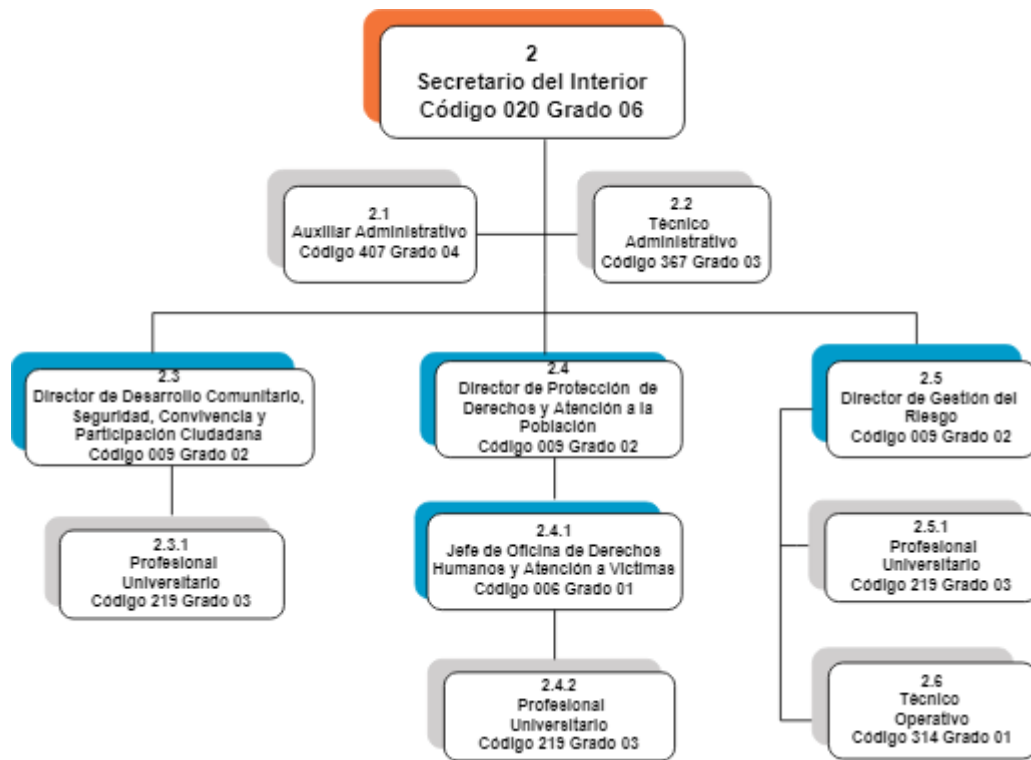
2
Secretario del Interior
Código 020 Grado 06

2.1
Auxiliar Administrativo
Código 407 Grado 04

2.2
Técnico
Administrativo
Código 367 Grado 03

2.3
Director de Desarrollo Comunitario, Seguridad, Convivencia y Participación Ciudadana
Código 009 Grado 02

2.3.1
Profesional
Universitario
Código 219 Grado 03

2.4
Director de Protección de Derechos y Atención a la Población
Código 009 Grado 02

2.4.1
Jefe de Oficina de Derechos Humanos y Atención a Victimas
Código 006 Grado 01

2.4.2
Profesional
Universitario
Código 219 Grado 03

2.5
Director de Gestión del Riesgo
Código 009 Grado 02

2.5.1
Profesional
Universitario
Código 219 Grado 03

2.6
Técnico
Operativo
Código 314 Grado 01